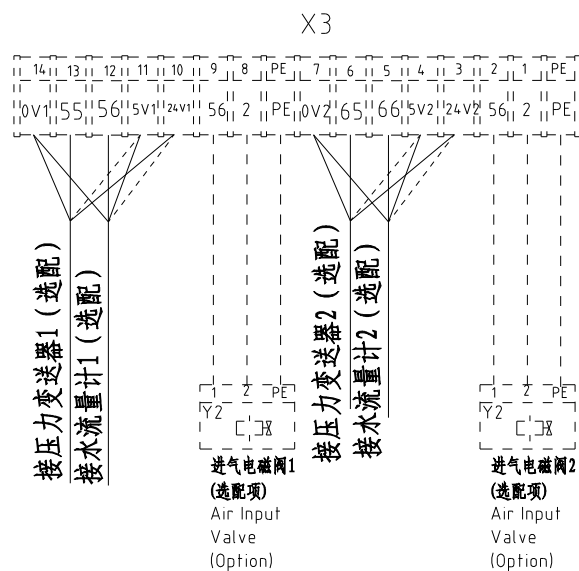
X3

14 13 12 11 10 9 8 PE 7 6 5 4 3 2 1 PE

0V1 55 56 5V1 24V1 56 2 PE 0V2 65 66 5V2 24V2 56 2 PE

接压力变送器1（选配）
接水流量计1（选配）

接压力变送器2（选配）
接水流量计2（选配）

1 2 PE
Y2

进气电磁阀1
(选配项)
Air Input
Valve
(Option)

1 2 PE
Y2

进气电磁阀2
(选配项)
Air Input
Valve
(Option)